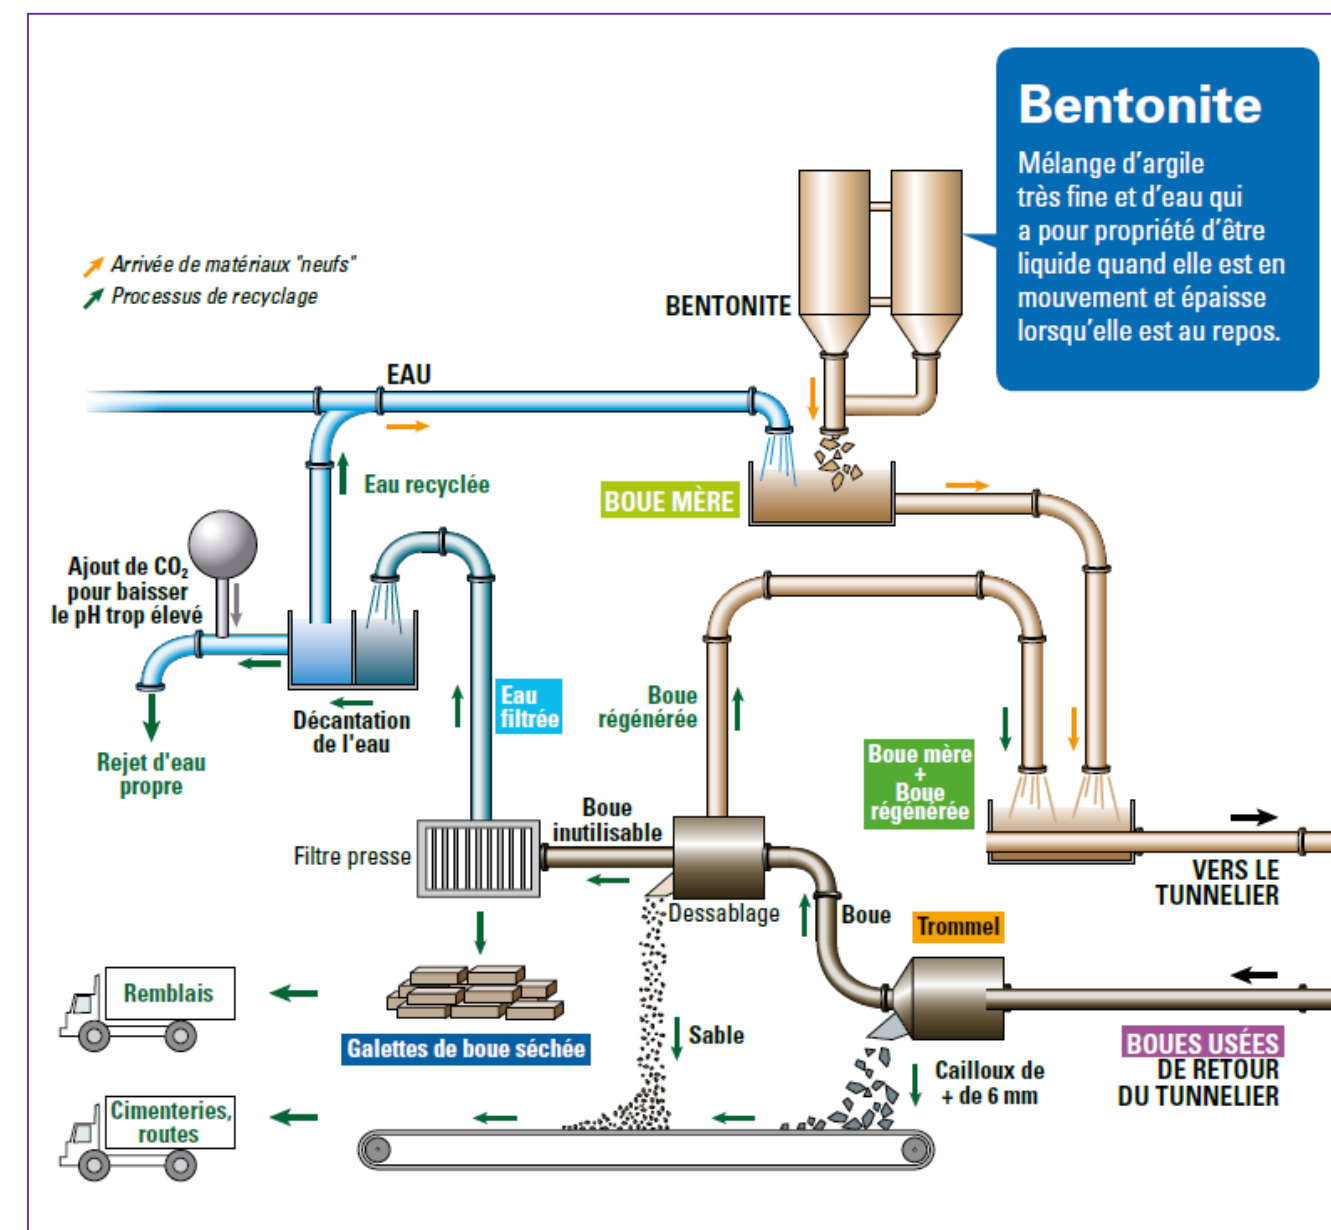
Bentonite

Mélange d'argile très fine et d'eau qui a pour propriété d'être liquide quand elle est en mouvement et épaisse lorsqu'elle est au repos.

Arrivée de matériaux "neufs"
Processus de recyclage

BENTONITE

EAU

Eau recyclée

BOUE MÈRE

Ajout de $CO_2$ pour baisser le pH trop élevé

Eau filtrée

Boue régénérée

Décantation de l'eau

Rejet d'eau propre

Boue mère + Boue régénérée

Boue inutilisable

Filtre presse

VERS LE TUNNELIER

Dessablage

Boue

Trommel

Remblais

Galettes de boue séchée

Sable

BOUES USÉES DE RETOUR DU TUNNELIER

Cailloux de + de 6 mm

Cimenteries, routes